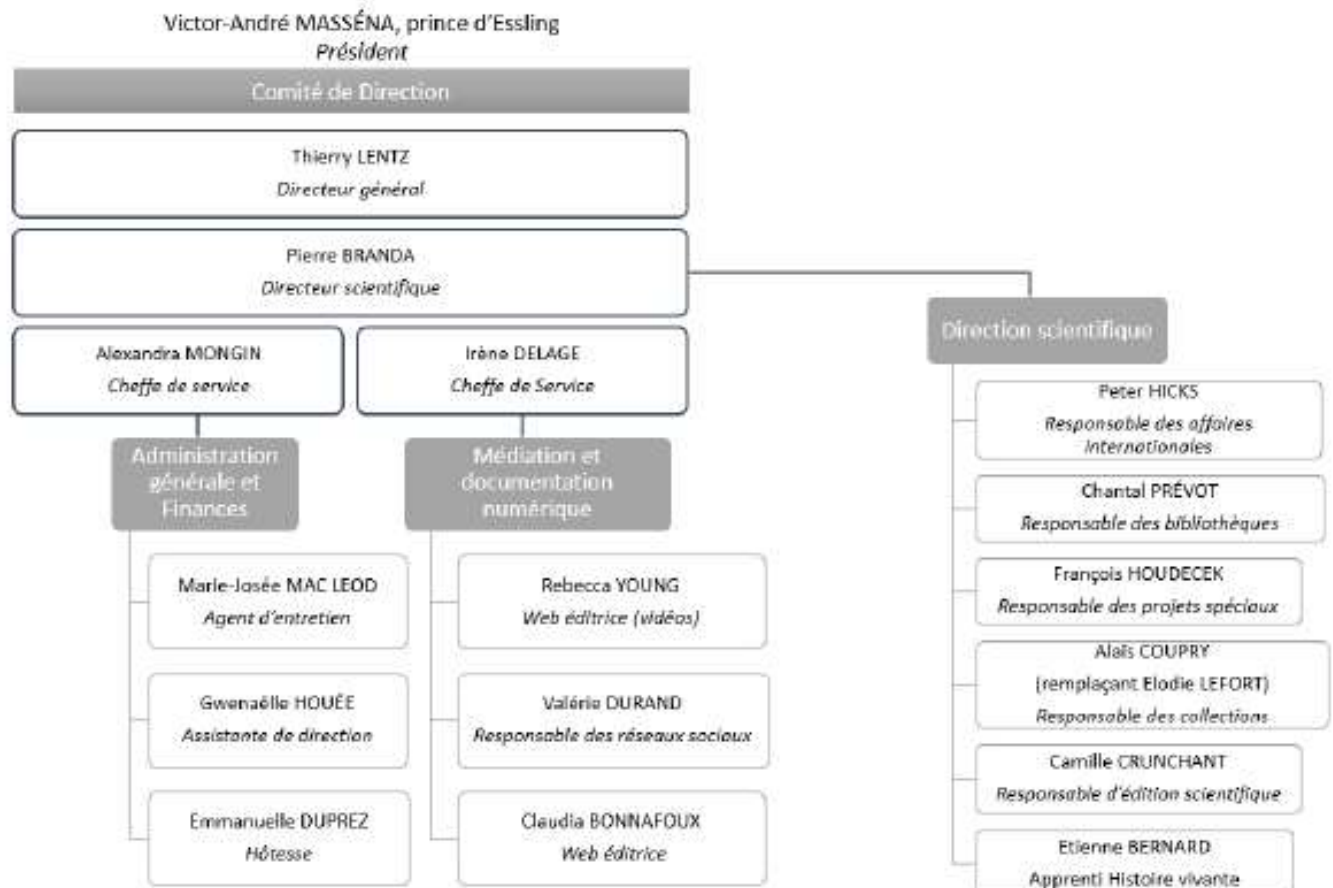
Victor-André MASSÉNA, prince d'Essling
*Président*

Comité de Direction

Thierry LENTZ
*Directeur général*

Pierre BRANDA
*Directeur scientifique*

Alexandra MONGIN
*Cheffe de service*

Irène DELAGE
*Cheffe de Service*

Administration générale et Finances

Marie-Josée MAC LEOD
*Agent d'entretien*

Gwenaëlle HOUÉE
*Assistante de direction*

Emmanuelle DUPREZ
*Hôtesse*

Médiation et documentation numérique

Rebecca YOUNG
*Web éditrice (vidéos)*

Valérie DURAND
*Responsable des réseaux sociaux*

Claudia BONNAFOUX
*Web éditrice*

Direction scientifique

Peter HICKS
*Responsable des affaires internationales*

Chantal PRÉVOT
*Responsable des bibliothèques*

François HOUDECEK
*Responsable des projets spéciaux*

Alaïs COUPRY
(remplaçant Elodie LEFORT)
*Responsable des collections*

Camille CRUNCHANT
*Responsable d'édition scientifique*

Etienne BERNARD
Apprenti Histoire vivante